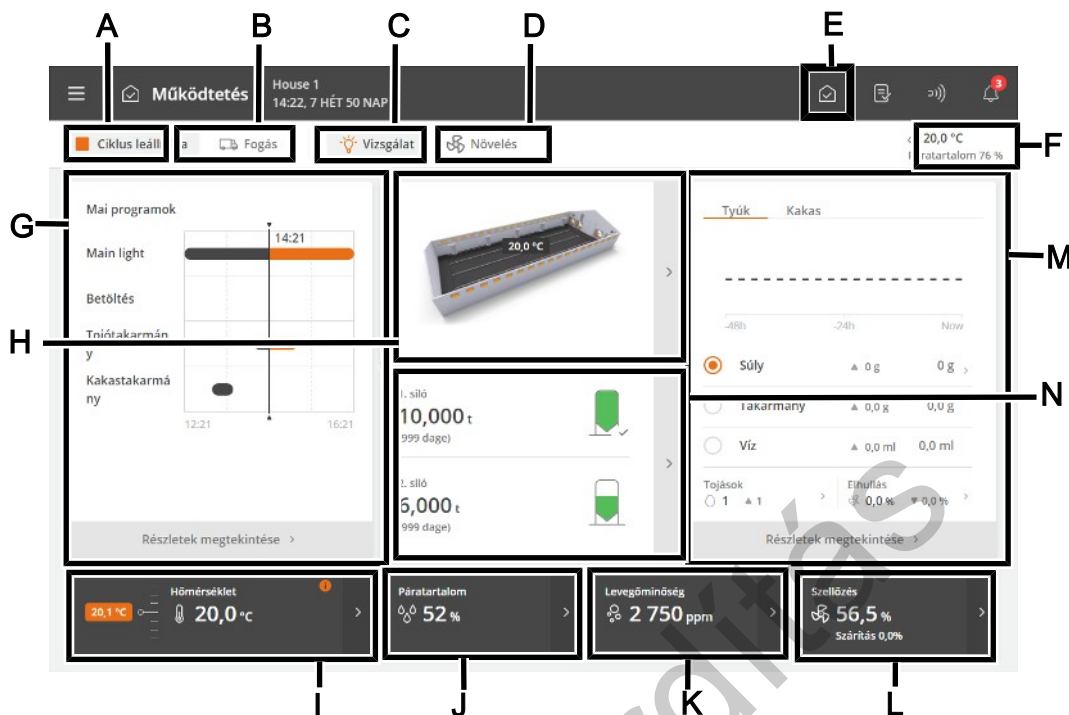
A B C D E

Működtetés House 1 14:22, 7 HÉT 50 NAP

3

Ciklus leáll a Fogás Vizsgálat Növelés

20,0 °C
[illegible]ratartalom 76 %

F

G

Mai programok
14:21
Main light
Betöltés
Tojótakarmány
Kakastakarmány
12:21 16:21

Részletek megtekintése >

H

20,0 °C

>

1. siló
10,000 t
(999 dage)

2. siló
6,000 t
(999 dage)

>

M

Tyúk Kakas

-48h -24h Now

Súly ▲ 0 g 0 g >
Takarmány ▲ 0,0 g 0,0 g
Víz ▲ 0,0 ml 0,0 ml
Tojások
1 ▲ 1 >
Elhullás
0,0 % ▼ 0,0 % >

Részletek megtekintése >

N

Hőmérséklet
20,1 °C
20,0 °C >

Páratartalom
52 % >

Levegőminőség
2 750 ppm >

Szellőzés
56,5 %
Szárítás 0,0% >

I J K L